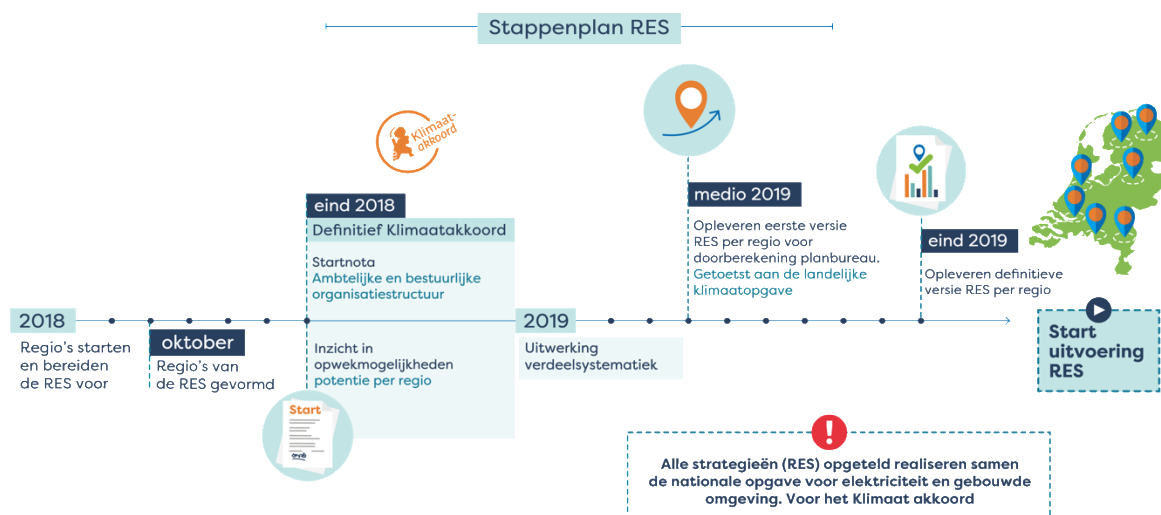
Stappenplan RES

Klimaat-akkoord

eind 2018

Definitief Klimaatakkoord

Startnota

Ambtelijke en bestuurlijke organisatiestructuur

Inzicht in opwekmogelijkheden potentie per regio

Start

medio 2019

Opleveren eerste versie RES per regio voor doorberekening planbureau. Getoetst aan de landelijke klimaatopgave

eind 2019

Opleveren definitieve versie RES per regio

2018

Regio's starten en bereiden de RES voor

oktober

Regio's van de RES gevormd

2019

Uitwerking verdeelsystematiek

Start uitvoering RES

Alle strategieën (RES) opgeteld realiseren samen de nationale opgave voor elektriciteit en gebouwde omgeving. Voor het Klimaat akkoord